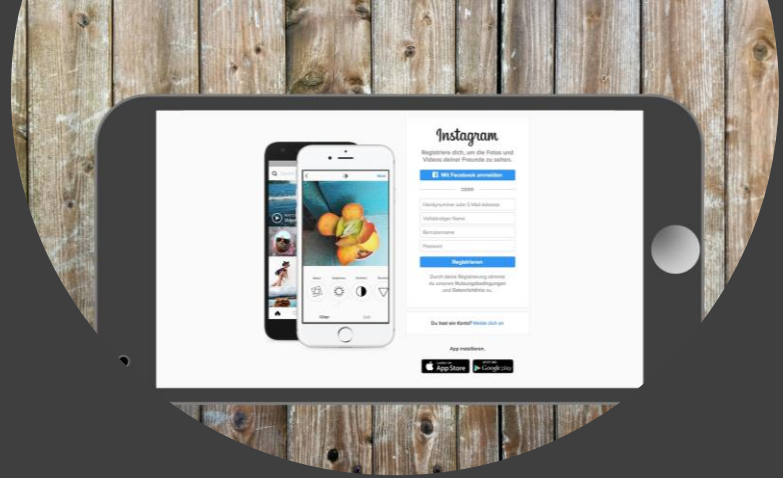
Instagram

Registriere dich, um die Fotos und Videos deiner Freunde zu sehen.

Mit Facebook anmelden

ODER

Handynummer oder E-Mail-Adresse

Vollständiger Name

Benutzername

Passwort

Registrieren

Durch deine Registrierung stimmst du unseren Nutzungsbedingungen und Datenrichtlinie zu.

Du hast ein Konto? Melde dich an

App installieren.

App Store

Google play